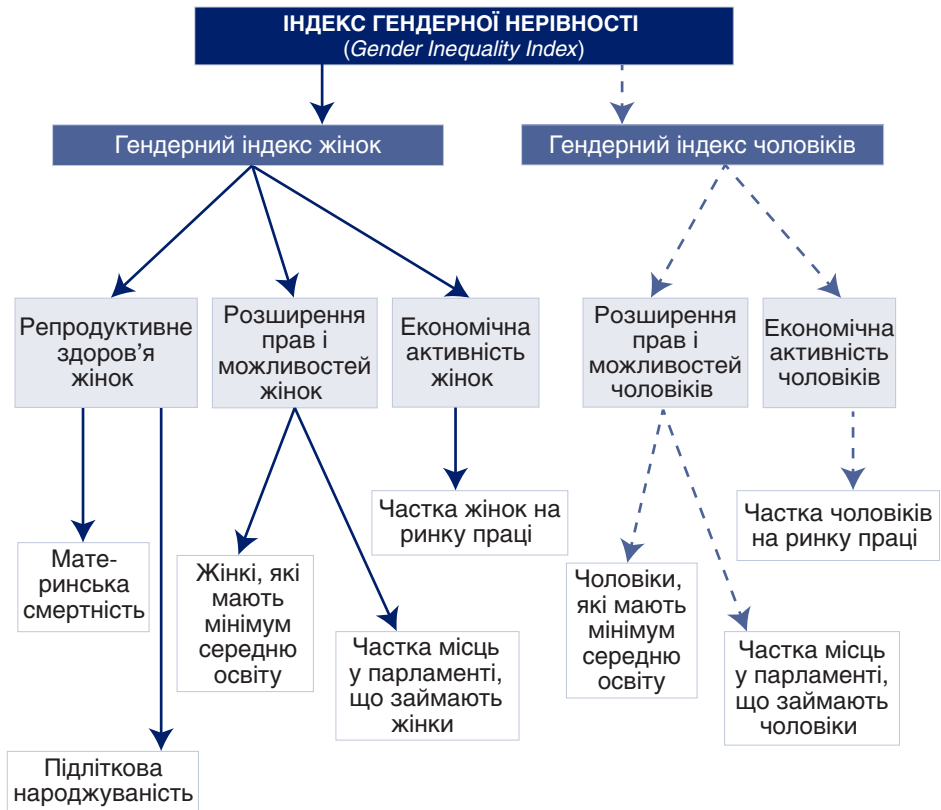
ІНДЕКС ГЕНДЕРНОЇ НЕРІВНОСТІ
(*Gender Inequality Index*)

Гендерний індекс жінок

Гендерний індекс чоловіків

Репродуктивне здоров’я жінок

Розширення прав і можливостей жінок

Економічна активність жінок

Розширення прав і можливостей чоловіків

Економічна активність чоловіків

Материнська смертність

Підліткова народжуваність

Жінки, які мають мінімум середню освіту

Частка місць у парламенті, що займають жінки

Частка жінок на ринку праці

Чоловіки, які мають мінімум середню освіту

Частка місць у парламенті, що займають чоловіки

Частка чоловіків на ринку праці